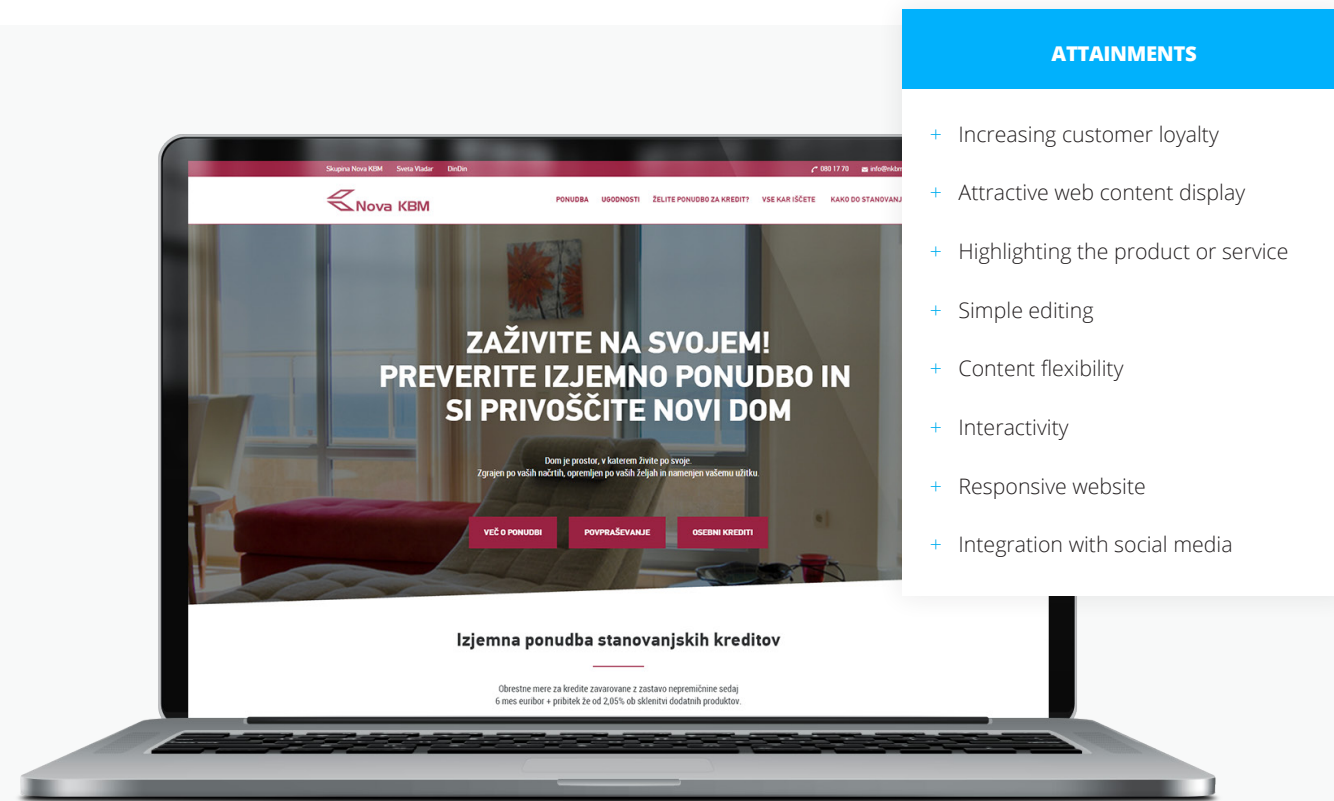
Skupina Nova KBM Sveta Vladar DinDin

080 17 70 info@nkbm

Nova KBM

PONUDBA UGODNOSTI ŽELITE PONUDBO ZA KREDIT? VSE KAR IŠČETE KAKO DO STANOVANJ

ZAŽIVITE NA SVOJEM! PREVERITE IZJEMNO PONUDBO IN SI PRIVOŠČITE NOVI DOM

Dom je prostor, v katerem živite po svoje. Zgrajen po vaših načrtih, opremljen po vaših željah in namenjen vašemu užitku.

VEČ O PONUDBI POVPRAŠEVANJE OSEBNI KREDITI

Izjemna ponudba stanovanjskih kreditov

Obrestne mere za kredite zavarovane z zastavo nepremičnine sedaj 6 mes euribor + pribitek že od 2,05% ob sklenitvi dodatnih produktov.

ATTAINMENTS

+ Increasing customer loyalty

+ Attractive web content display

+ Highlighting the product or service

+ Simple editing

+ Content flexibility

+ Interactivity

+ Responsive website

+ Integration with social media